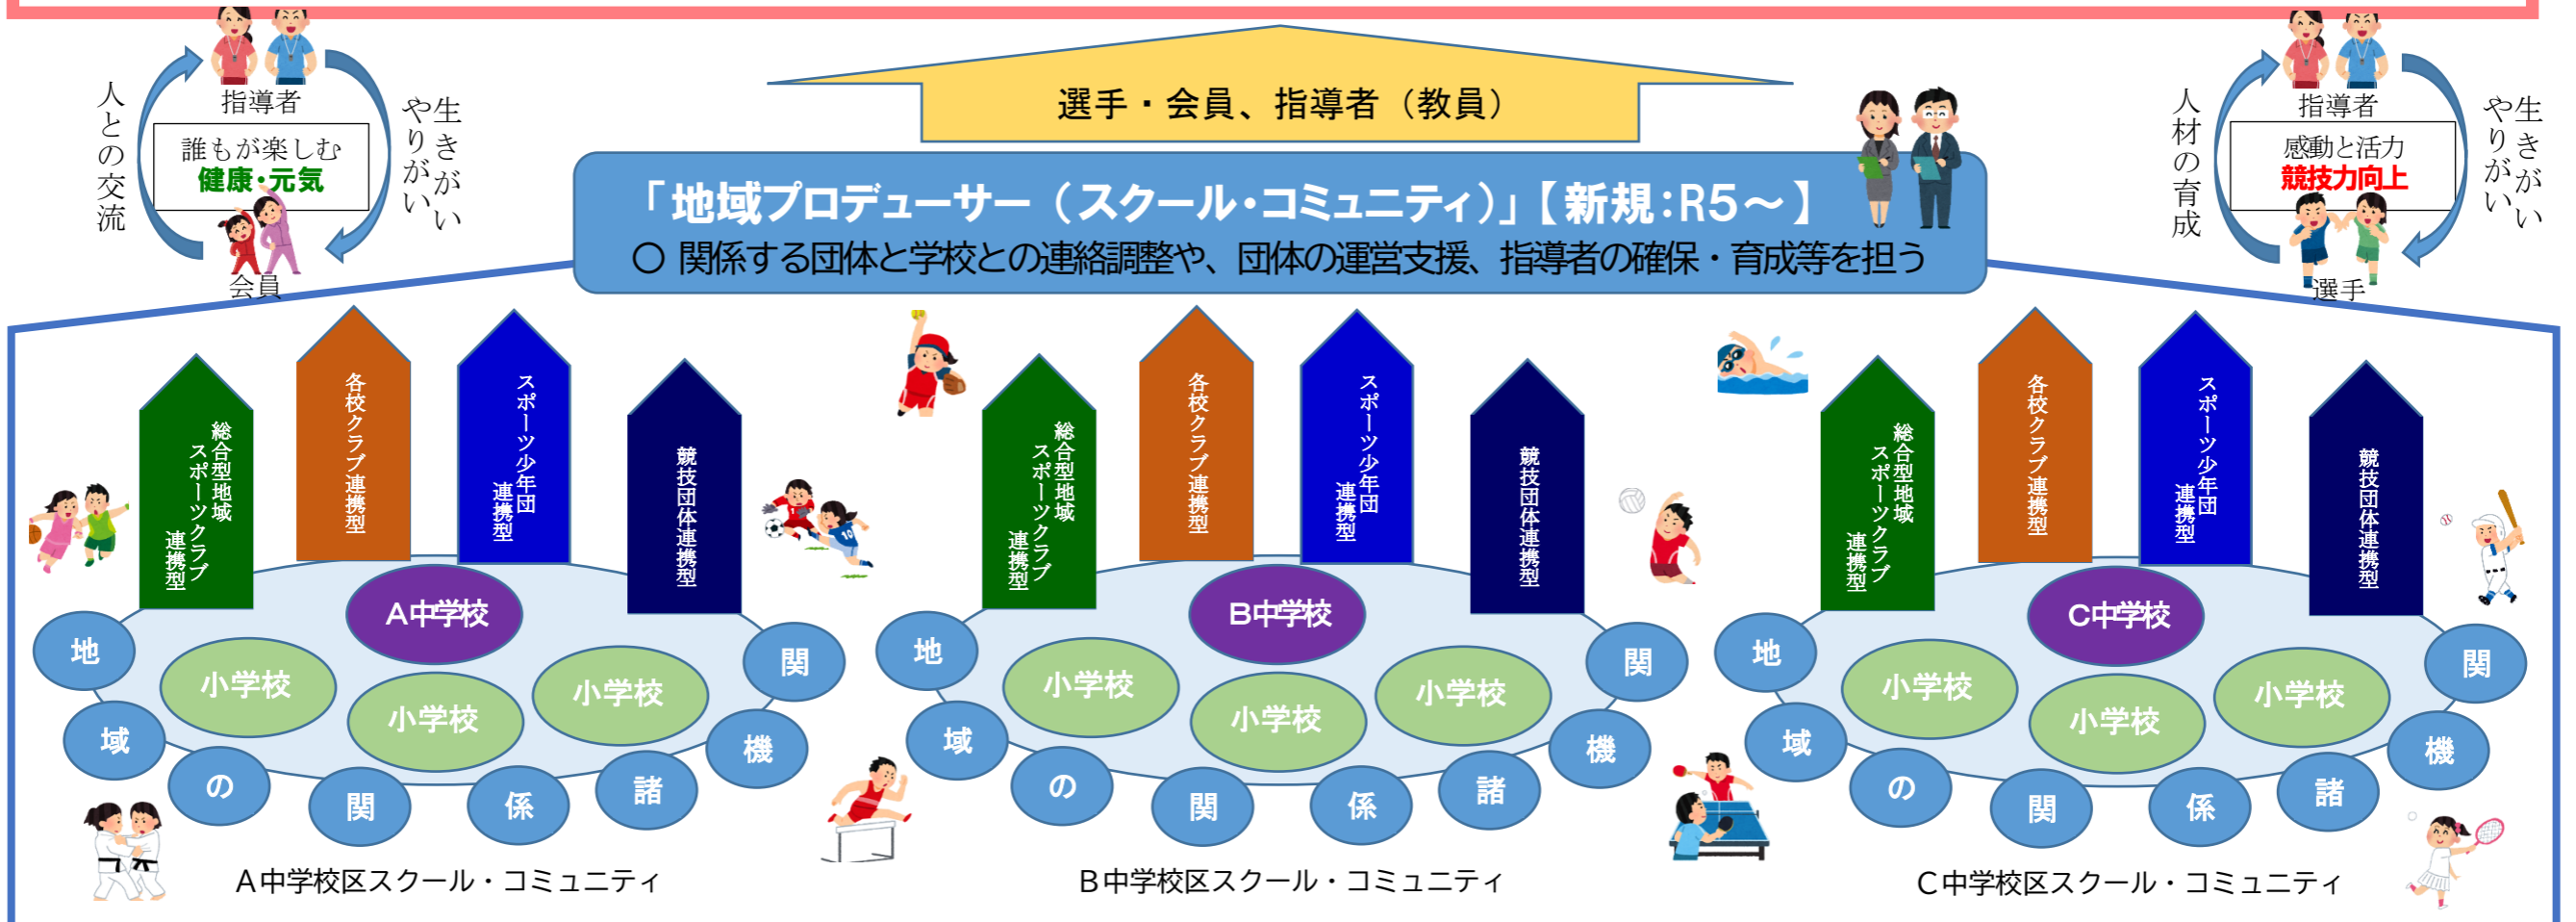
人との交流

指導者

誰もが楽しむ
健康・元気

会員

生きがい
やりがい

選手・会員、指導者（教員）

「地域プロデューサー（スクール・コミュニティ）」【新規：R5～】
○ 関係する団体と学校との連絡調整や、団体の運営支援、指導者の確保・育成等を担う

人材の育成

指導者

感動と活力
競技力向上

選手

生きがい
やりがい

総合型地域スポーツクラブ連携型

各校クラブ連携型

スポーツ少年団連携型

競技団体連携型

A中学校

小学校

小学校

小学校

地

域

の

関

係

諸

機

関

A中学校区スクール・コミュニティ

総合型地域スポーツクラブ連携型

各校クラブ連携型

スポーツ少年団連携型

競技団体連携型

B中学校

小学校

小学校

小学校

地

域

の

関

係

諸

機

関

B中学校区スクール・コミュニティ

総合型地域スポーツクラブ連携型

各校クラブ連携型

スポーツ少年団連携型

競技団体連携型

C中学校

小学校

小学校

小学校

地

域

の

関

係

諸

機

関

C中学校区スクール・コミュニティ